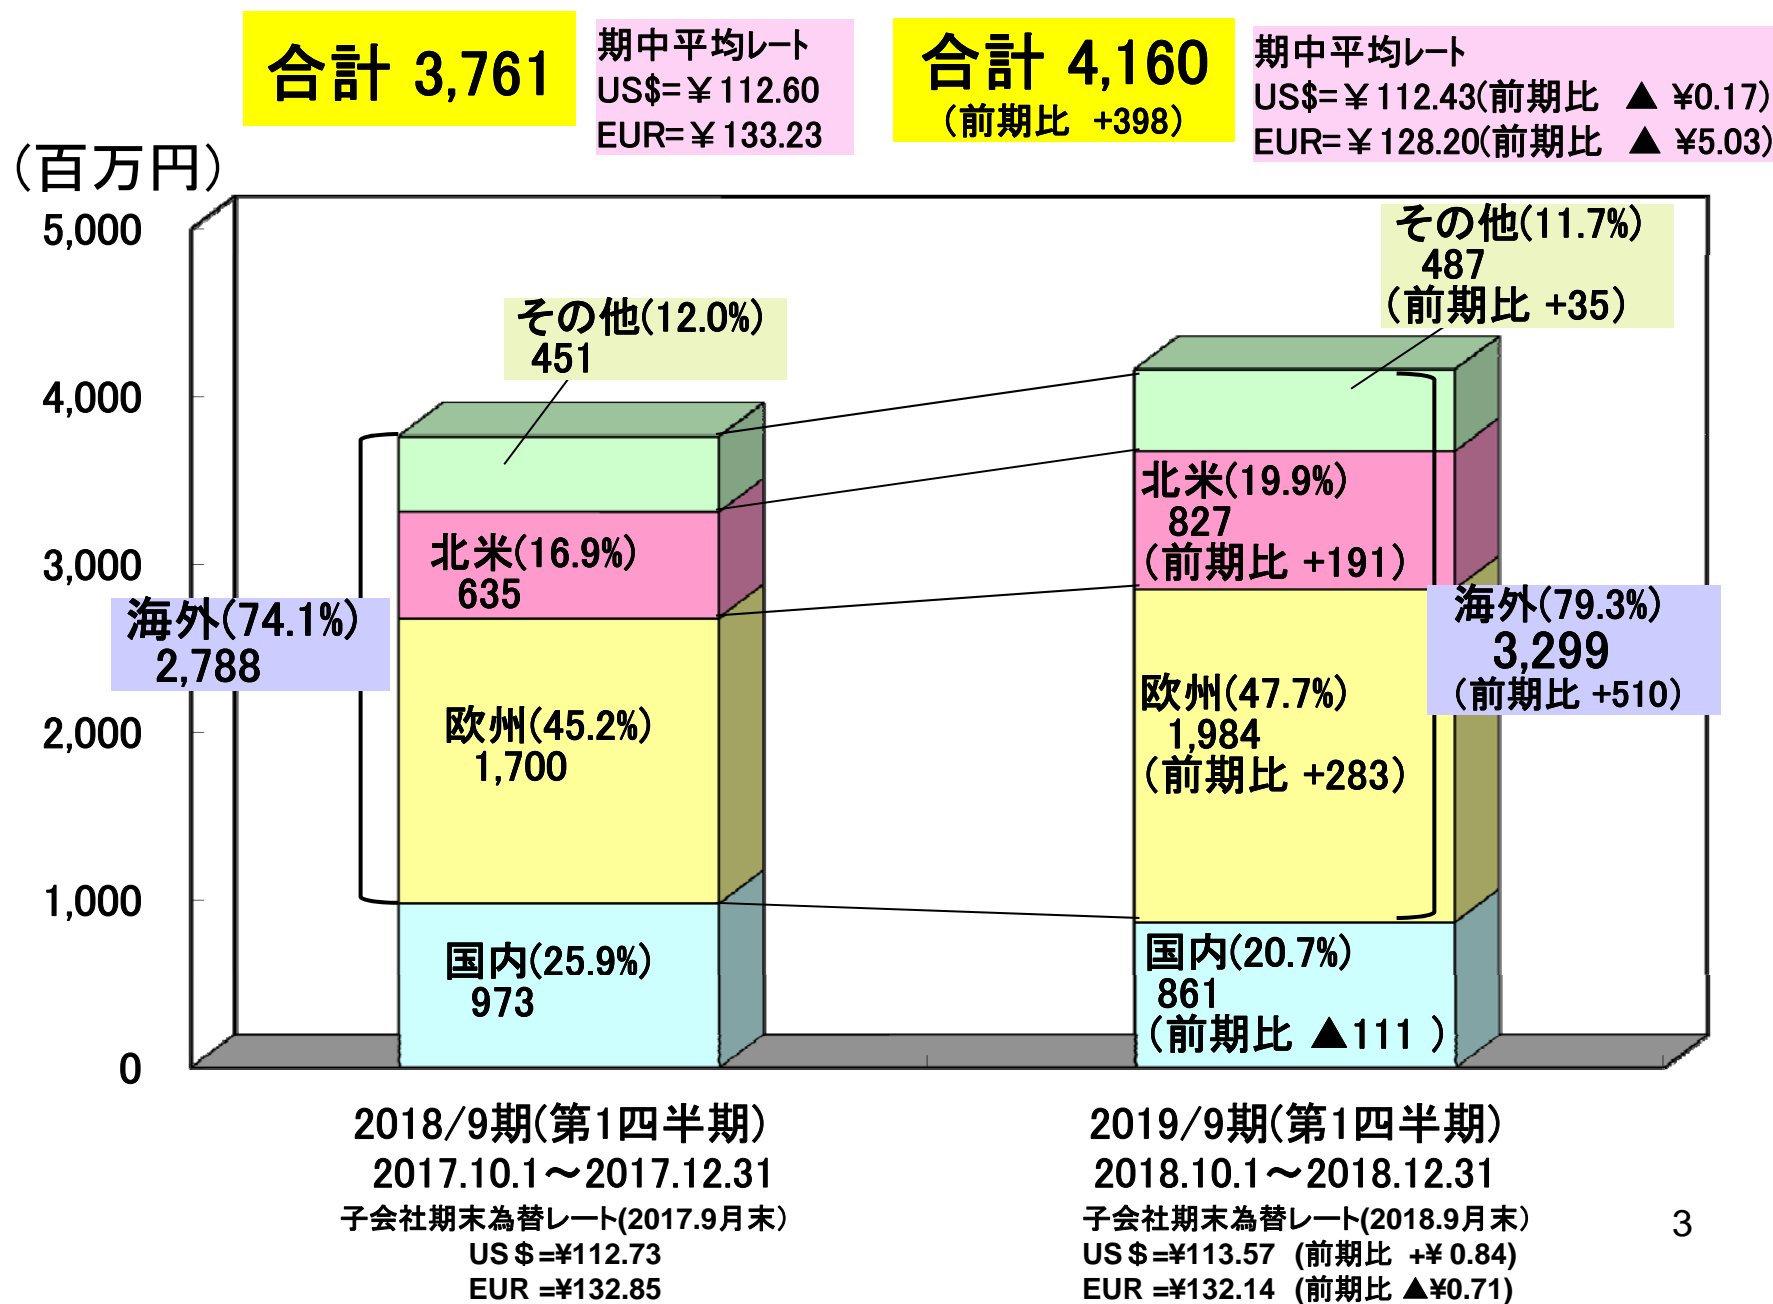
合計 3,761

期中平均レート
US$=￥112.60
EUR=￥133.23

合計 4,160
（前期比 +398）

期中平均レート
US$=￥112.43(前期比 ▲ ¥0.17)
EUR=￥128.20(前期比 ▲ ¥5.03)

（百万円）

5,000
4,000
3,000
2,000
1,000
0

その他(12.0%)
451

北米(16.9%)
635

海外(74.1%)
2,788

欧州(45.2%)
1,700

国内(25.9%)
973

その他(11.7%)
487
（前期比 +35）

北米(19.9%)
827
（前期比 +191）

海外(79.3%)
3,299
（前期比 +510）

欧州(47.7%)
1,984
（前期比 +283）

国内(20.7%)
861
（前期比 ▲111 ）

2018/9期(第1四半期)
2017.10.1～2017.12.31
子会社期末為替レート(2017.9月末)
US＄=¥112.73
EUR =¥132.85

2019/9期(第1四半期)
2018.10.1～2018.12.31
子会社期末為替レート(2018.9月末)
US＄=¥113.57 (前期比 +¥ 0.84)
EUR =¥132.14 (前期比 ▲¥0.71)

3